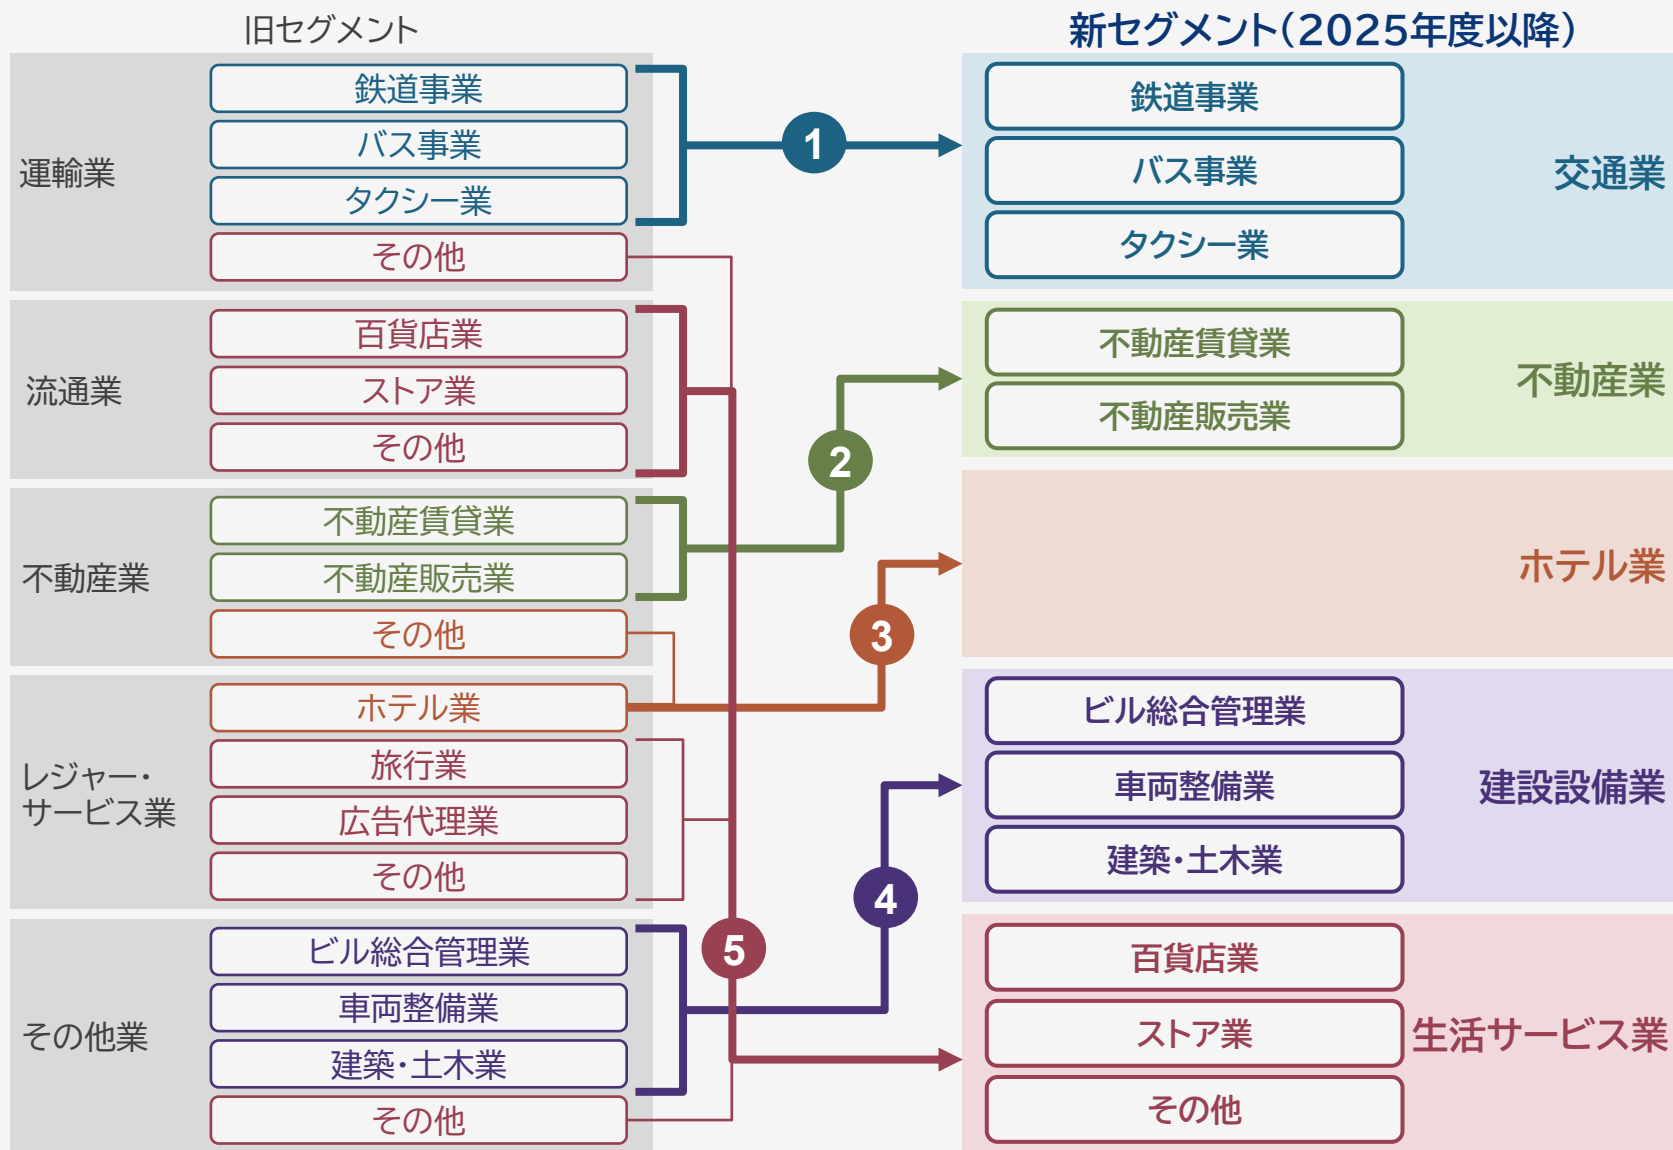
旧セグメント

運輸業
鉄道事業
バス事業
タクシー業
その他

流通業
百貨店業
ストア業
その他

不動産業
不動産賃貸業
不動産販売業
その他

レジャー・サービス業
ホテル業
旅行業
広告代理業
その他

その他業
ビル総合管理業
車両整備業
建築・土木業
その他

1
2
3
4
5

新セグメント(2025年度以降)

鉄道事業
バス事業
タクシー業
交通業

不動産賃貸業
不動産販売業
不動産業

ホテル業

ビル総合管理業
車両整備業
建築・土木業
建設設備業

百貨店業
ストア業
その他
生活サービス業